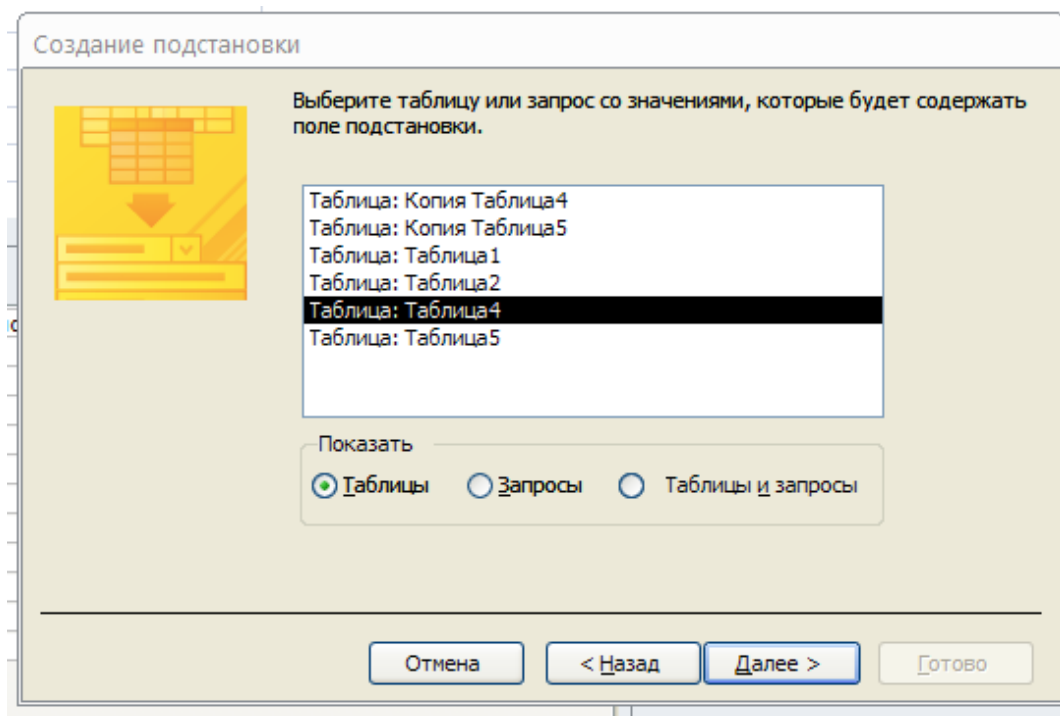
Создание подстановки

Выберите таблицу или запрос со значениями, которые будет содержать поле подстановки.

Таблица: Копия Таблица4
Таблица: Копия Таблица5
Таблица: Таблица1
Таблица: Таблица2
Таблица: Таблица4
Таблица: Таблица5

Показать

Таблицы
Запросы
Таблицы и запросы

Отмена
< Назад
Далее >
Готово